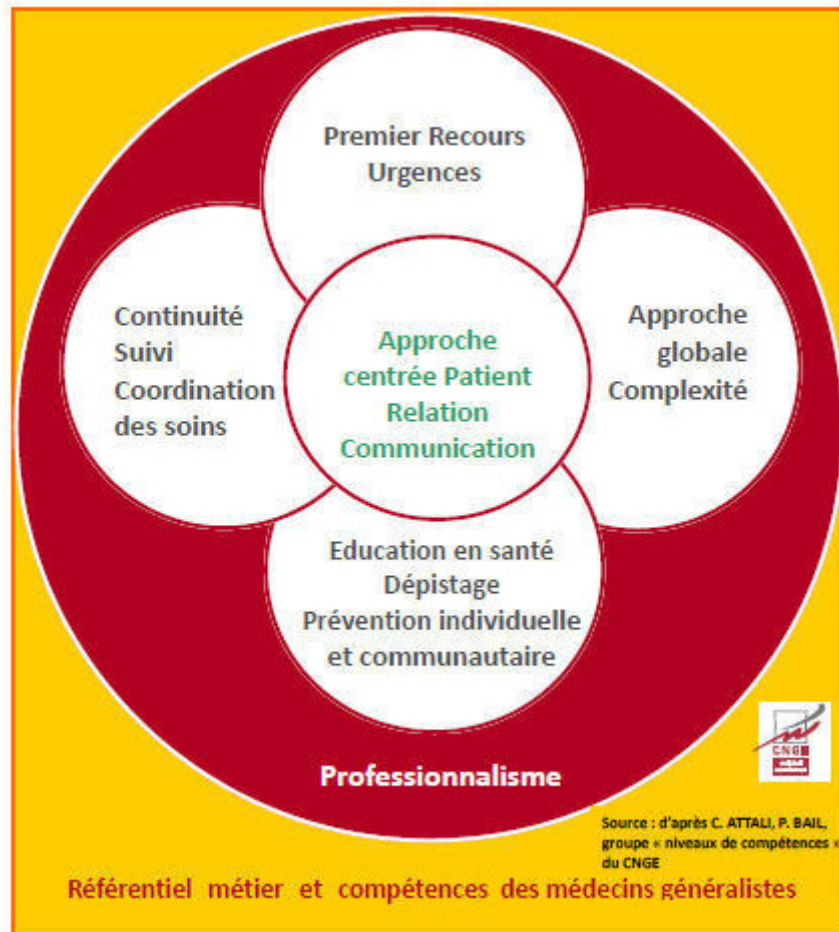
Premier Recours
Urgences

Continuité
Suivi
Coordination
des soins

Approche
centrée Patient
Relation
Communication

Approche
globale
Complexité

Education en santé
Dépistage
Prévention individuelle
et communautaire

CNGE
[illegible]

Professionnalisme

Source : d'après C. ATTALI, P. BAIL, groupe « niveaux de compétences » du CNGE

Référentiel métier et compétences des médecins généralistes